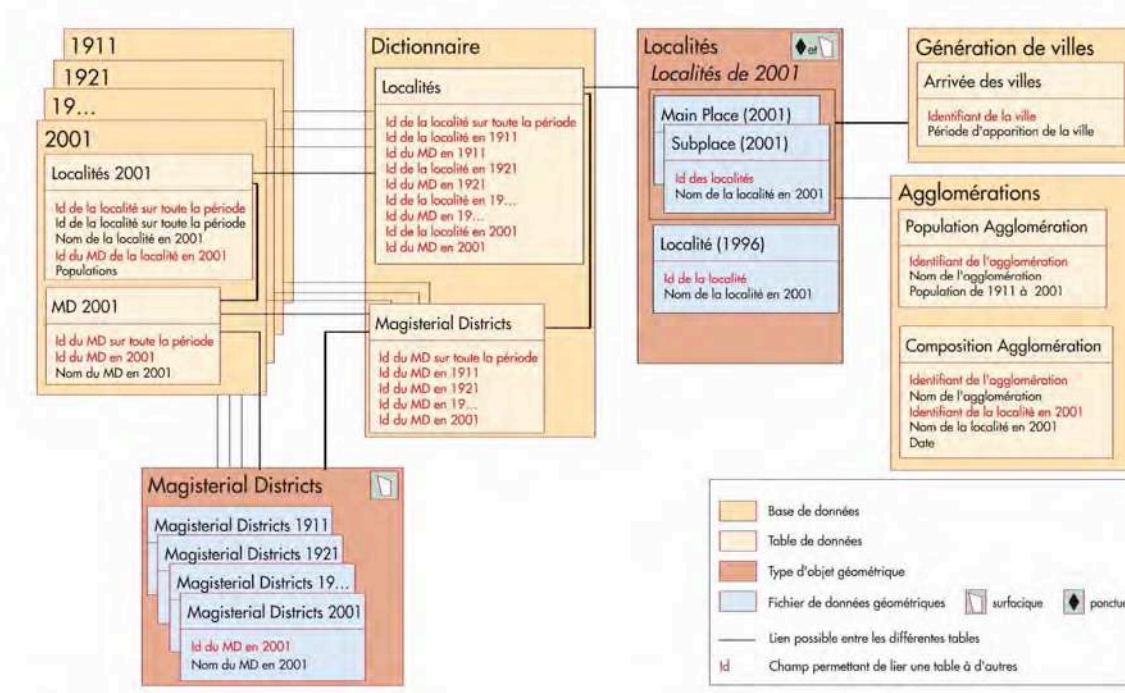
1911
1921
19...
2001

Localités 2001

Id de la localité sur toute la période
Id de la localité sur toute la période
Nom de la localité en 2001
Id du MD de la localité en 2001
Populations

MD 2001

Id du MD sur toute la période
Id du MD en 2001
Nom du MD en 2001

Dictionnaire

Localités

Id de la localité sur toute la période
Id de la localité en 1911
Id du MD en 1911
Id de la localité en 1921
Id du MD en 1921
Id de la localité en 19...
Id du MD en 19...
Id de la localité en 2001
Id du MD en 2001

Magisterial Districts

Id du MD sur toute la période
Id du MD en 1911
Id du MD en 1921
Id du MD en 19...
Id du MD en 2001

Localités
Localités de 2001

Main Place (2001)

Subplace (2001)

Id des localités
Nom de la localité en 2001

Localité (1996)

Id de la localité
Nom de la localité en 2001

Génération de villes

Arrivée des villes

Identifiant de la ville
Période d'apparition de la ville

Agglomérations

Population Agglomération

Identifiant de l'agglomération
Nom de l'agglomération
Population de 1911 à 2001

Composition Agglomération

Identifiant de l'agglomération
Nom de l'agglomération
Identifiant de la localité en 2001
Nom de la localité en 2001
Date

Magisterial Districts

Magisterial Districts 1911
Magisterial Districts 1921
Magisterial Districts 19...
Magisterial Districts 2001

Id du MD en 2001
Nom du MD en 2001

Base de données
Table de données
Type d'objet géométrique
Fichier de données géométriques surfacique ponctu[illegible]
Lien possible entre les différentes tables
Id Champ permettant de lier une table à d'autres